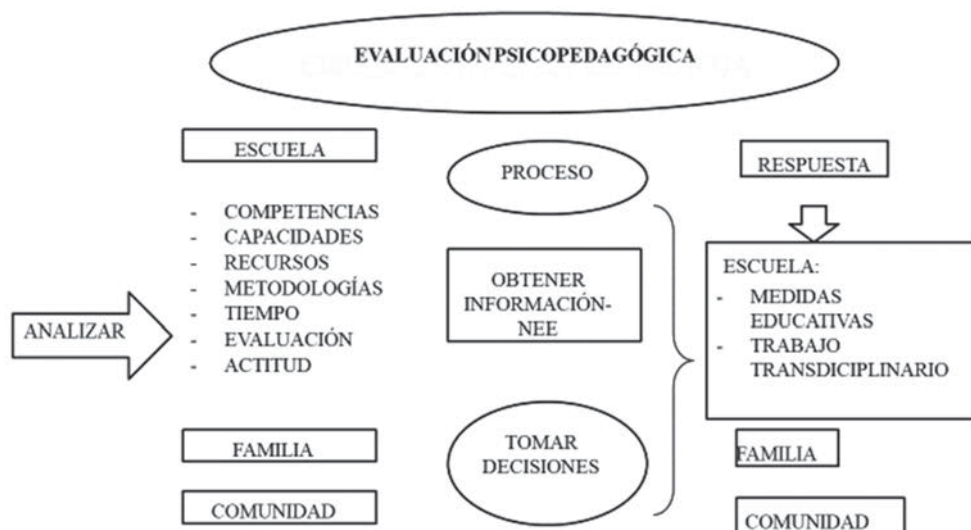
EVALUACIÓNPSICOPEDAGÓGICA

ESCUELA

- COMPETENCIAS
- CAPACIDADES
- RECURSOS
- METODOLOGÍAS
- TIEMPO
- EVALUACIÓN
- ACTITUD

ANALIZAR

FAMILIA

COMUNIDAD

PROCESO

OBTENER INFORMACIÓN- NEE

TOMAR DECISIONES

RESPUESTA

ESCUELA:
- MEDIDAS EDUCATIVAS
- TRABAJO TRANSDICIPLINARIO

FAMILIA

COMUNIDAD